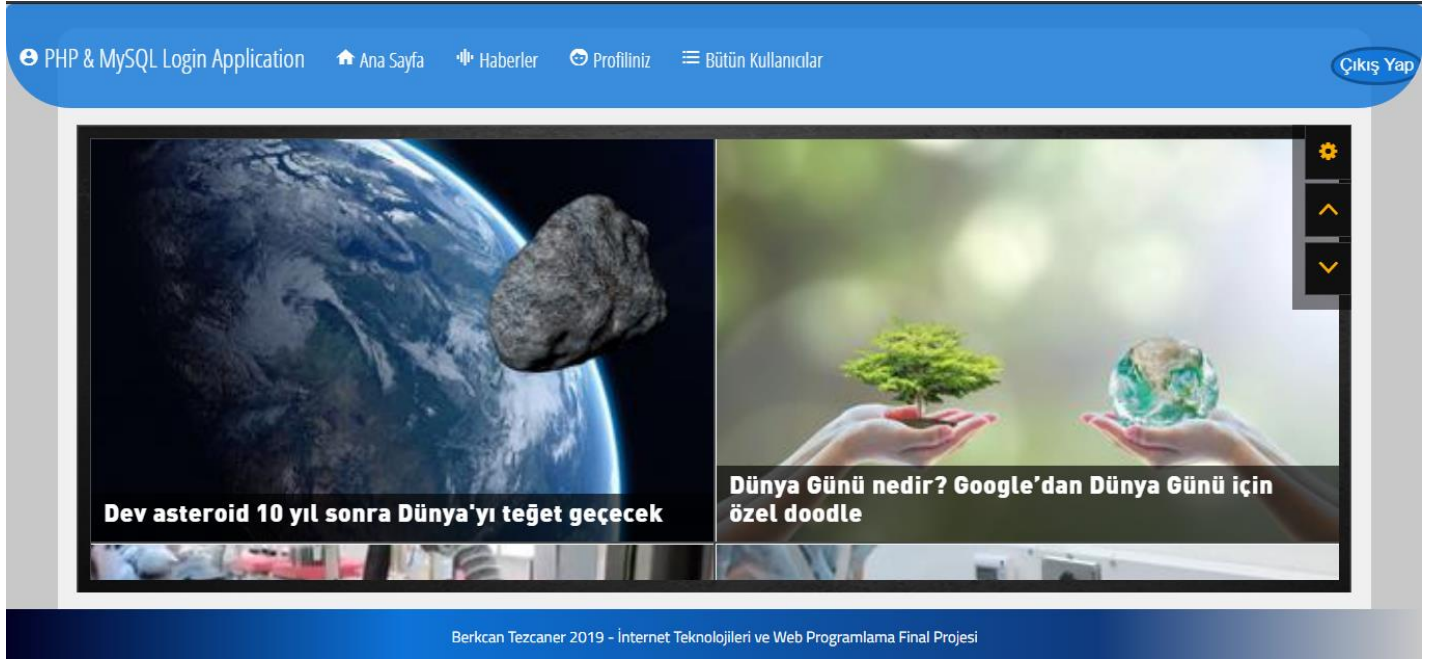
PHP & MySQL Login Application Ana Sayfa Haberler Profiliniz Bütün Kullanıcılar

Çıkış Yap

Dev asteroid 10 yıl sonra Dünya'yı teğet geçecek

Dünya Günü nedir? Google'dan Dünya Günü için özel doodle

Berkcan Tezcaner 2019 - İnternet Teknolojileri ve Web Programlama Final Projesi